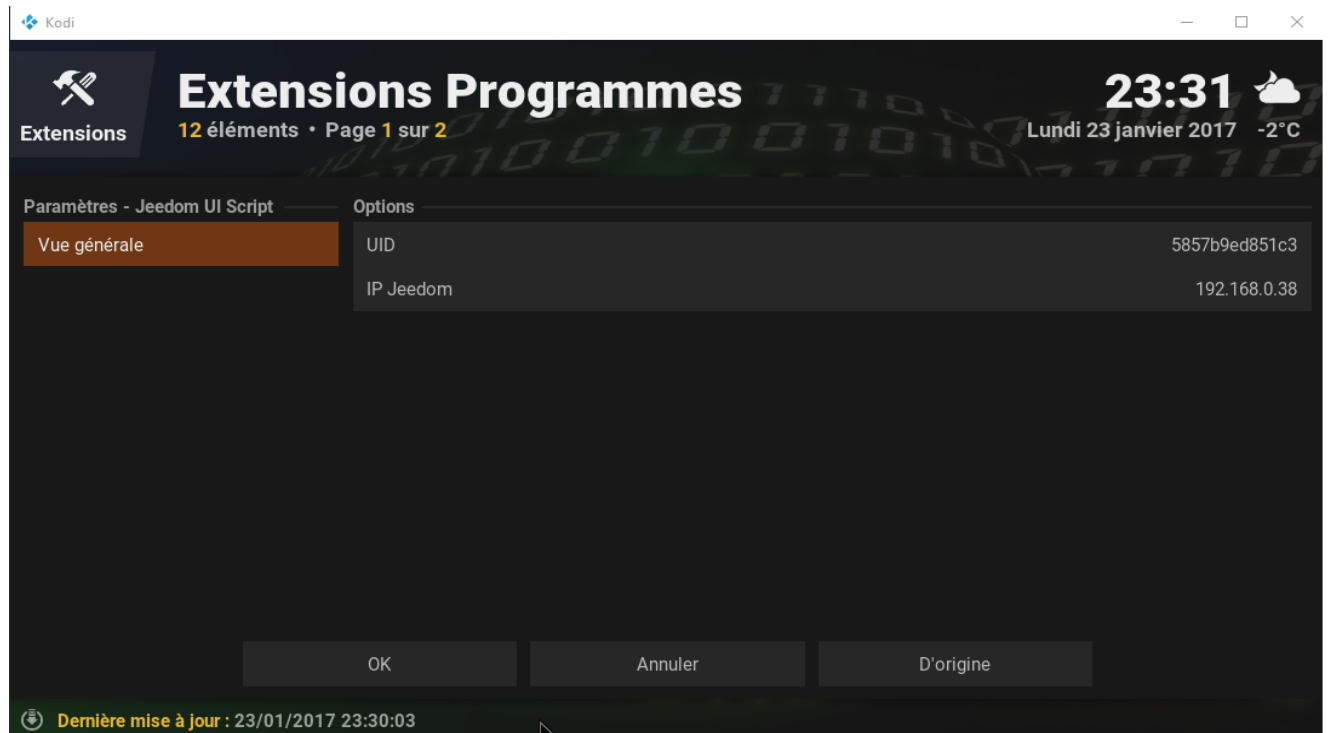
Kodi

Extensions

Extensions Programmes

12 éléments • Page 1 sur 2

23:31

Lundi 23 janvier 2017 -2°C

Paramètres - Jeedom UI Script

Vue générale

Options

UID 5857b9ed851c3

IP Jeedom 192.168.0.38

OK

Annuler

D'origine

Dernière mise à jour : 23/01/2017 23:30:03